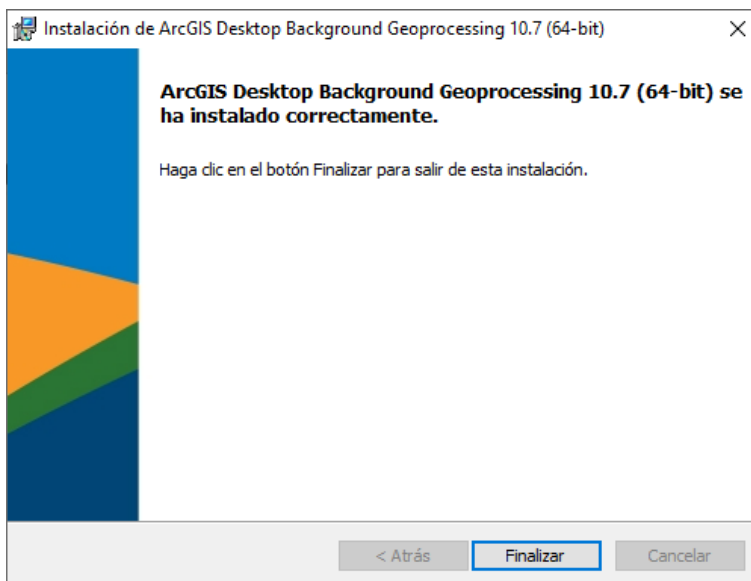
Instalación de ArcGIS Desktop Background Geoprocessing 10.7 (64-bit)

ArcGIS Desktop Background Geoprocessing 10.7 (64-bit) se ha instalado correctamente.

Haga clic en el botón Finalizar para salir de esta instalación.

< Atrás
Finalizar
Cancelar